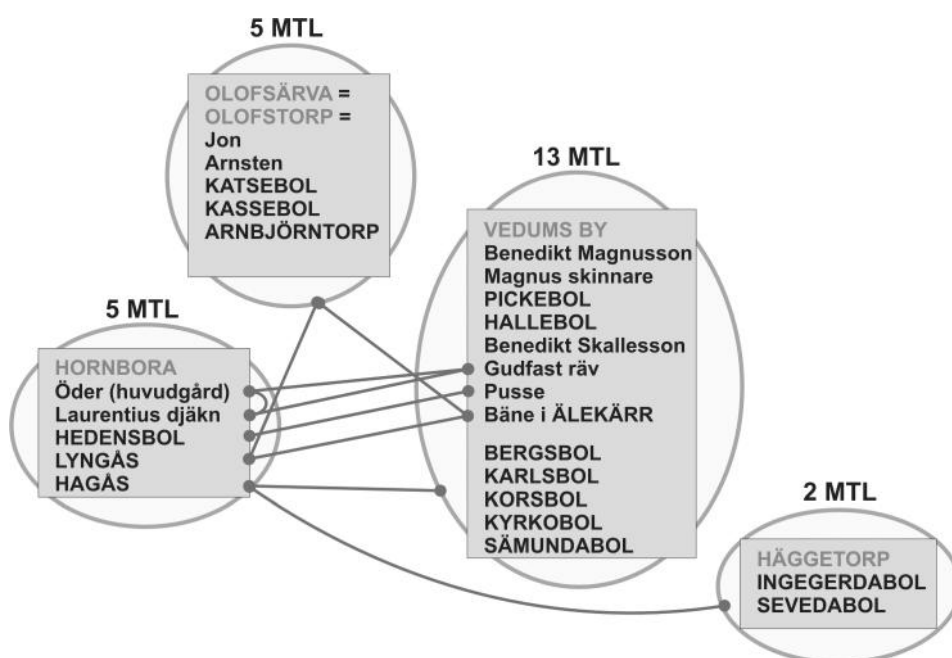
5 MTL

OLOFSÄRVA =
OLOFSTORP =
Jon
Arnsten
KATSEBOL
KASSEBOL
ARNBJÖRNTORP

13 MTL

VEDUMS BY
Benedikt Magnusson
Magnus skinnare
PICKEBOL
HALLEBOL
Benedikt Skallesson
Gudfast räv
Pusse
Bäne i ÄLEKÄRR

BERGSBOL
KARLSBOL
KORSBOL
KYRKOBOL
SÄMUNDABOL

5 MTL

HORNBORA
Öder (huvudgård)
Laurentius djäkn
HEDENSBOL
LYNGÅS
HAGÅS

2 MTL

HÄGGETORP
INGEGERDABOL
SEVEDABOL